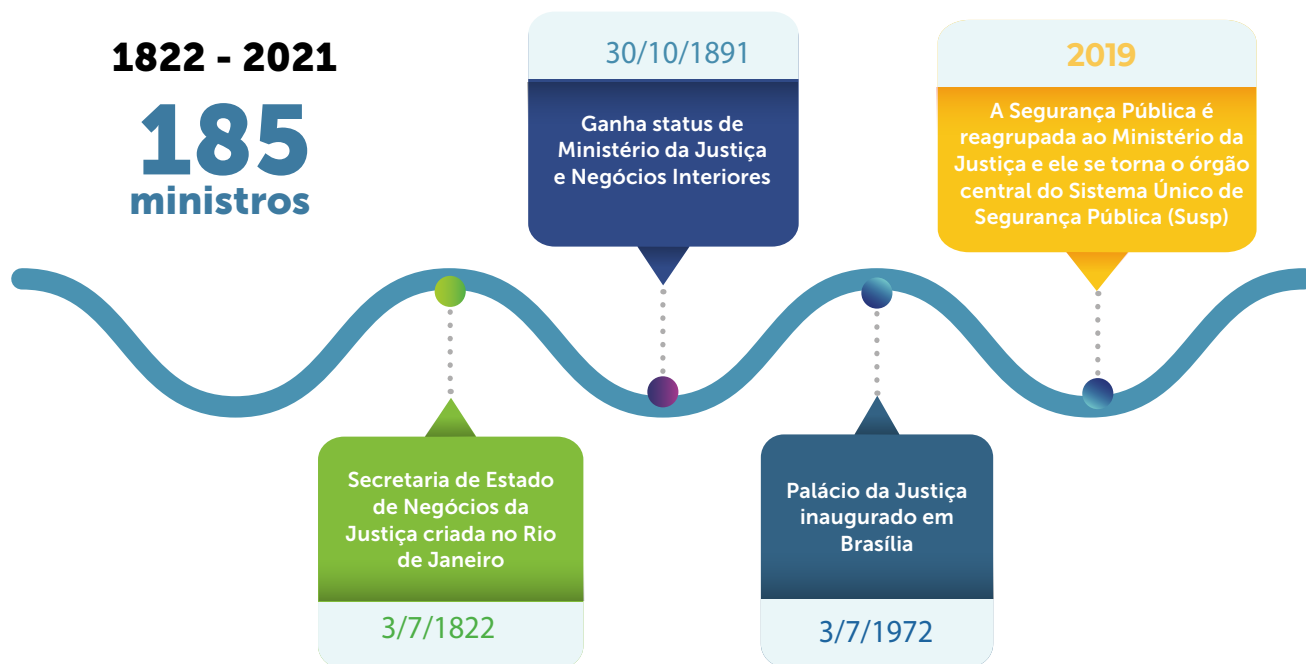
1822 - 2021

185
ministros

30/10/1891

Ganha status de Ministério da Justiça e Negócios Interiores

2019

A Segurança Pública é reagrupada ao Ministério da Justiça e ele se torna o órgão central do Sistema Único de Segurança Pública (Susp)

Secretaria de Estado de Negócios da Justiça criada no Rio de Janeiro

3/7/1822

Palácio da Justiça inaugurado em Brasília

3/7/1972